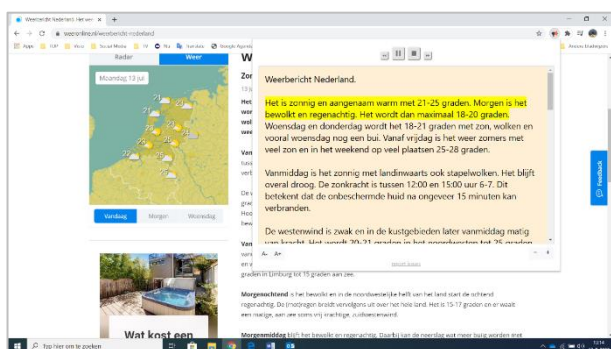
Weerbericht Nederland. Het wee ×  +

← → C weeronline.nl/weerbericht-nederland

Apps  Social Media  TV  Nu  Nos  Google Agenda  Anoniem Inloggen

Radar  Weer

Maandag 13 jul

21  21  20  20  20  21

Vandaag  Morgen  Woensdag

Wat kost een

W

Zo

13 ju

Het
wee
wee
veel

Van
tuss
verb

De v
van
Hoo
hew

Van
een
en a
graden in Limburg tot 15 graden aan zee.

Morgenochtend is het bewolkt en in de noordwestelijke helft van het land start de ochtend regenachtig. Do (mo)rgen breidt van vlegens uit over het hele land. Het is 15-17 graden en de wind een matige, aan zee soms vrij krachtige, zuidwestenwind.

Morgenmiddag blijft het bewolkt en regenachtig. Daarbij kan de neerslag wat meer buiig worden met

Weerbericht Nederland.

Het is zonnig en aangenaam warm met 21-25 graden. Morgen is het bewolkt en regenachtig. Het wordt dan maximaal 18-20 graden. Woensdag en donderdag wordt het 18-21 graden met zon, wolken en vooral woensdag nog een bui. Vanaf vrijdag is het weer zomers met veel zon en in het weekend op veel plaatsen 25-28 graden.

Vanmiddag is het zonnig met landinwaarts ook stapelwolken. Het blijft overal droog. De zonkracht is tussen 12:00 en 15:00 uur 6-7. Dit betekent dat de onbeschermde huid na ongeveer 15 minuten kan verbranden.

De westenwind is zwak en in de kustgebieden later vanmiddag matig van kracht. Het wordt 20-21 graden in het noordwesten tot 25 graden

A-  A+

Feedback

Typ hier om te zoeken

13:14